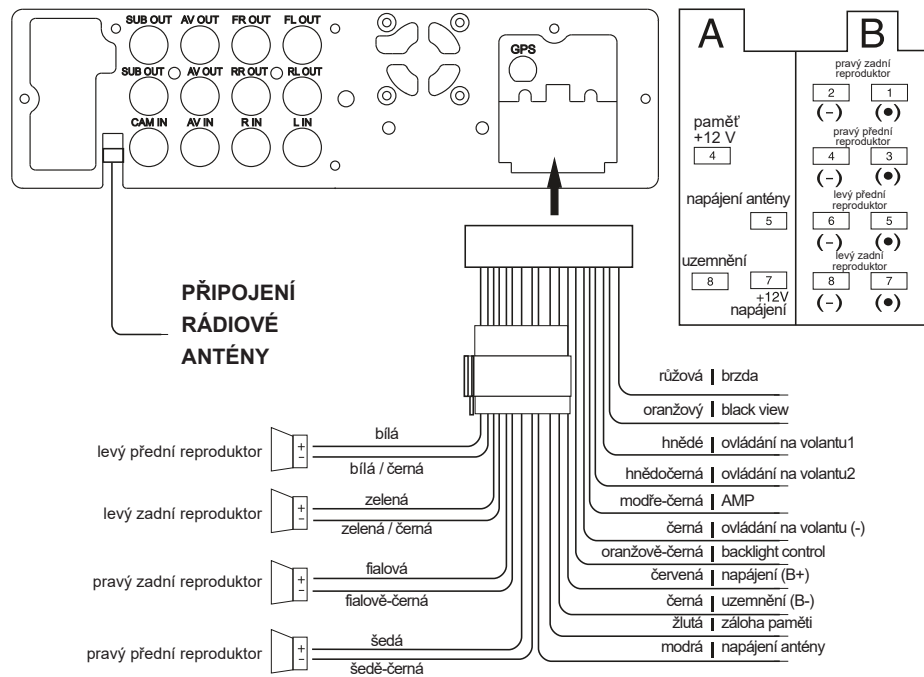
SUB OUT AV OUT FR OUT FL OUT

SUB OUT AV OUT RR OUT RL OUT

CAM IN AV IN R IN L IN

GPS

A

B

paměť +12 V

4

napájení antény

5

uzemnění

8

7

+12V napájení

pravý zadní reproduktor

2 1

(–) (•)

pravý přední reproduktor

4 3

(–) (•)

levý přední reproduktor

6 5

(–) (•)

levý zadní reproduktor

8 7

(–) (•)

PŘIPOJENÍ RÁDIOVÉ ANTÉNY

růžová | brzda

oranžový | black view

hnědé | ovládání na volantu1

hnědočerná | ovládání na volantu2

modře-černá | AMP

černá | ovládání na volantu (-)

oranžově-černá | backlight control

červená | napájení (B+)

černá | uzemnění (B-)

žlutá | záloha paměti

modrá | napájení antény

levý přední reproduktor

+ –

bílá

bílá / černá

levý zadní reproduktor

+ –

zelená

zelená / černá

pravý zadní reproduktor

+ –

fialová

fialově-černá

pravý přední reproduktor

+ –

šedá

šedě-černá